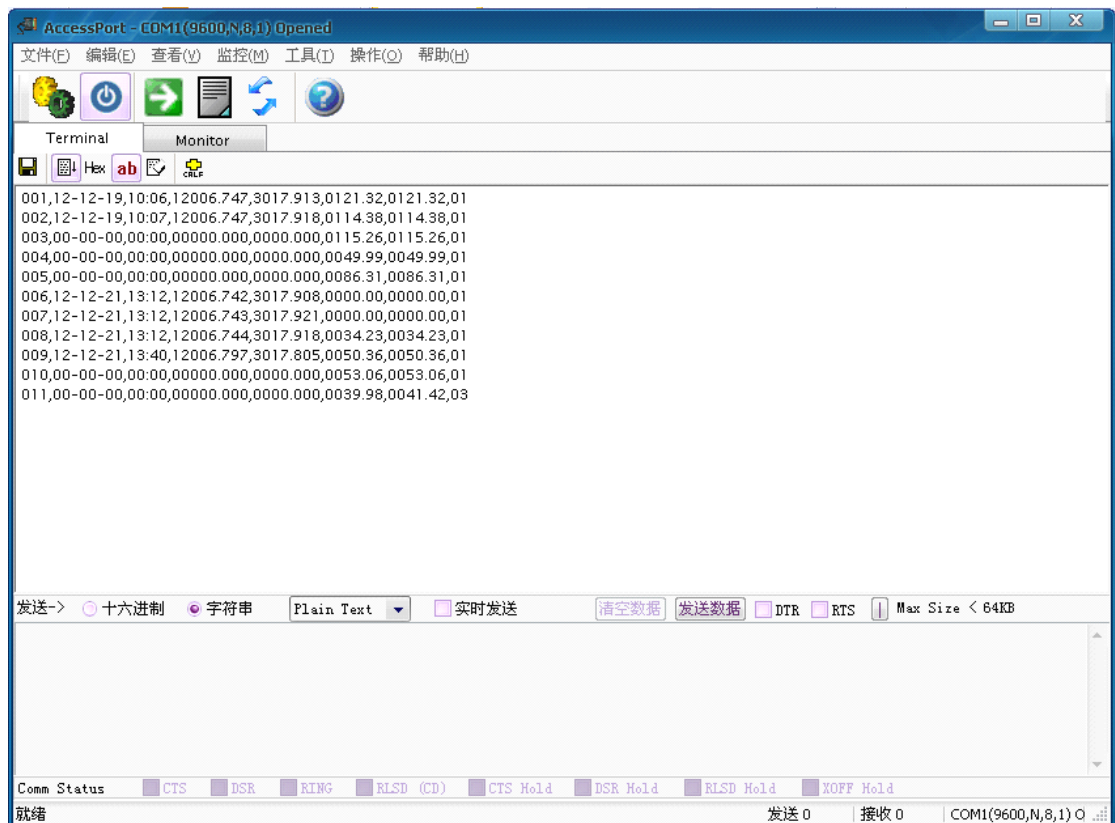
AccessPort - COM1(9600,N,8,1) Opened

文件(F) 编辑(E) 查看(V) 监控(M) 工具(T) 操作(O) 帮助(H)

Terminal Monitor

Hex ab

001,12-12-19,10:06,12006.747,3017.913,0121.32,0121.32,01
002,12-12-19,10:07,12006.747,3017.918,0114.38,0114.38,01
003,00-00-00,00:00,00000.000,0000.000,0115.26,0115.26,01
004,00-00-00,00:00,00000.000,0000.000,0049.99,0049.99,01
005,00-00-00,00:00,00000.000,0000.000,0086.31,0086.31,01
006,12-12-21,13:12,12006.742,3017.908,0000.00,0000.00,01
007,12-12-21,13:12,12006.743,3017.921,0000.00,0000.00,01
008,12-12-21,13:12,12006.744,3017.918,0034.23,0034.23,01
009,12-12-21,13:40,12006.797,3017.805,0050.36,0050.36,01
010,00-00-00,00:00,00000.000,0000.000,0053.06,0053.06,01
011,00-00-00,00:00,00000.000,0000.000,0039.98,0041.42,03

发送-> 十六进制 字符串 Plain Text 实时发送 清空数据 发送数据 DTR RTS Max Size < 64KB

Comm Status CTS DSR RING RLSD (CD) CTS Hold DSR Hold RLSD Hold XOFF Hold

就绪 发送 0 接收 0 COM1(9600,N,8,1) O